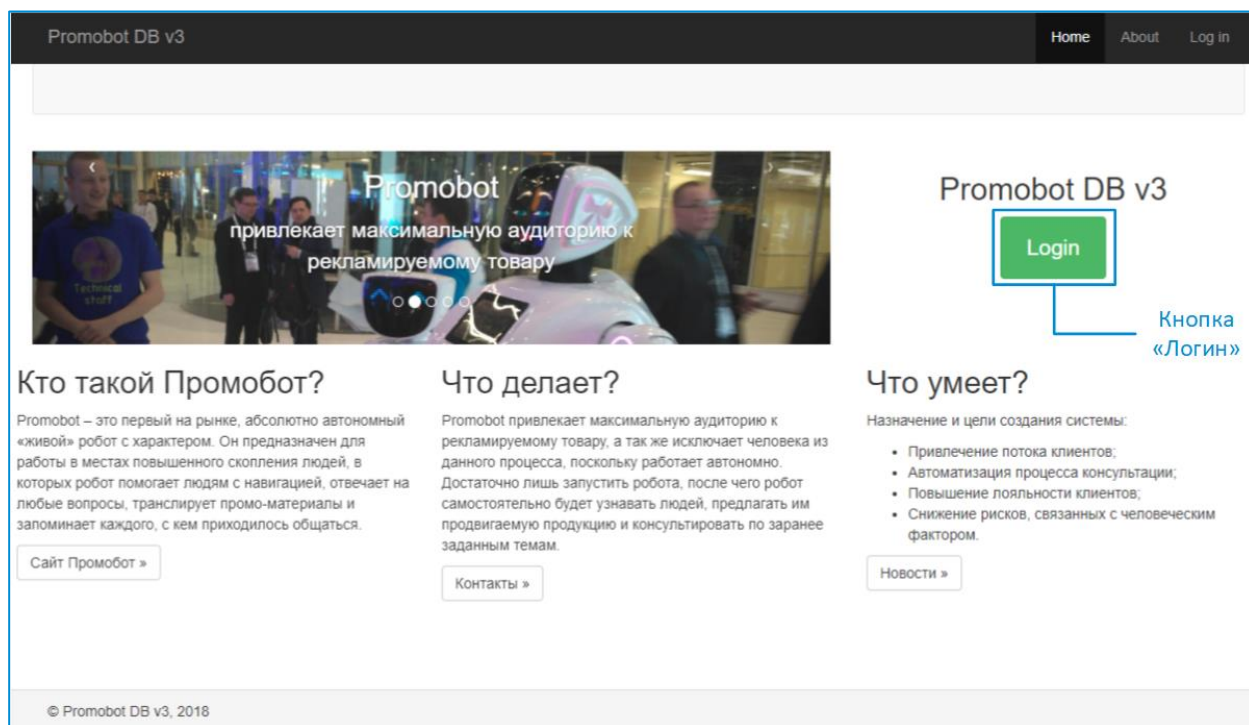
Promobot DB v3

Home About Log in

Promobot
привлекает максимальную аудиторию к рекламируемому товару

Technical staff

Promobot DB v3

Login

Кнопка «Логин»

Кто такой Промобот?

Promobot – это первый на рынке, абсолютно автономный «живой» робот с характером. Он предназначен для работы в местах повышенного скопления людей, в которых робот помогает людям с навигацией, отвечает на любые вопросы, транслирует промо-материалы и запоминает каждого, с кем приходилось общаться.

Сайт Промобот »

Что делает?

Promobot привлекает максимальную аудиторию к рекламируемому товару, а так же исключает человека из данного процесса, поскольку работает автономно. Достаточно лишь запустить робота, после чего робот самостоятельно будет узнавать людей, предлагать им продвигаемую продукцию и консультировать по заранее заданным темам.

Контакты »

Что умеет?

Назначение и цели создания системы:

- Привлечение потока клиентов;
- Автоматизация процесса консультации;
- Повышение лояльности клиентов;
- Снижение рисков, связанных с человеческим фактором.

Новости »

© Promobot DB v3, 2018